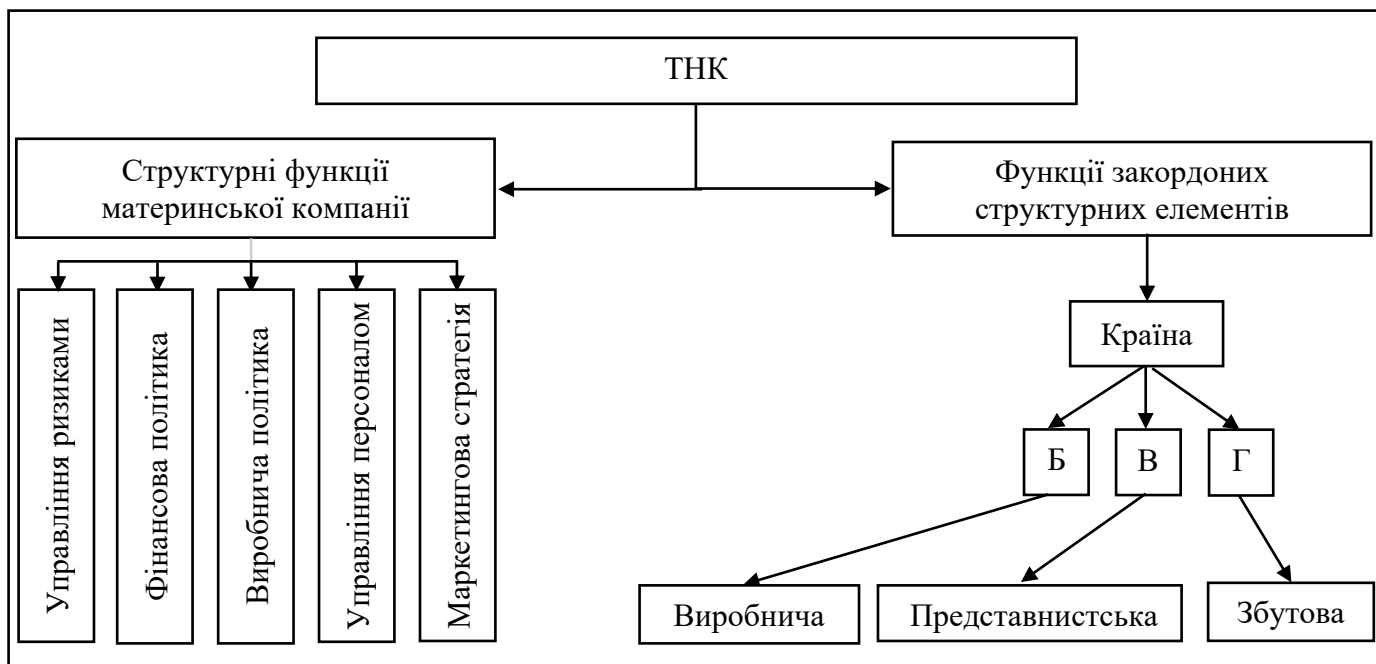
ТНК

Структурні функції материнської компанії

Функції закордоних структурних елементів

Управління ризиками

Фінансова політика

Виробнича політика

Управління персоналом

Маркетингова стратегія

Країна

Б

В

Г

Виробнича

Представнистська

Збутова